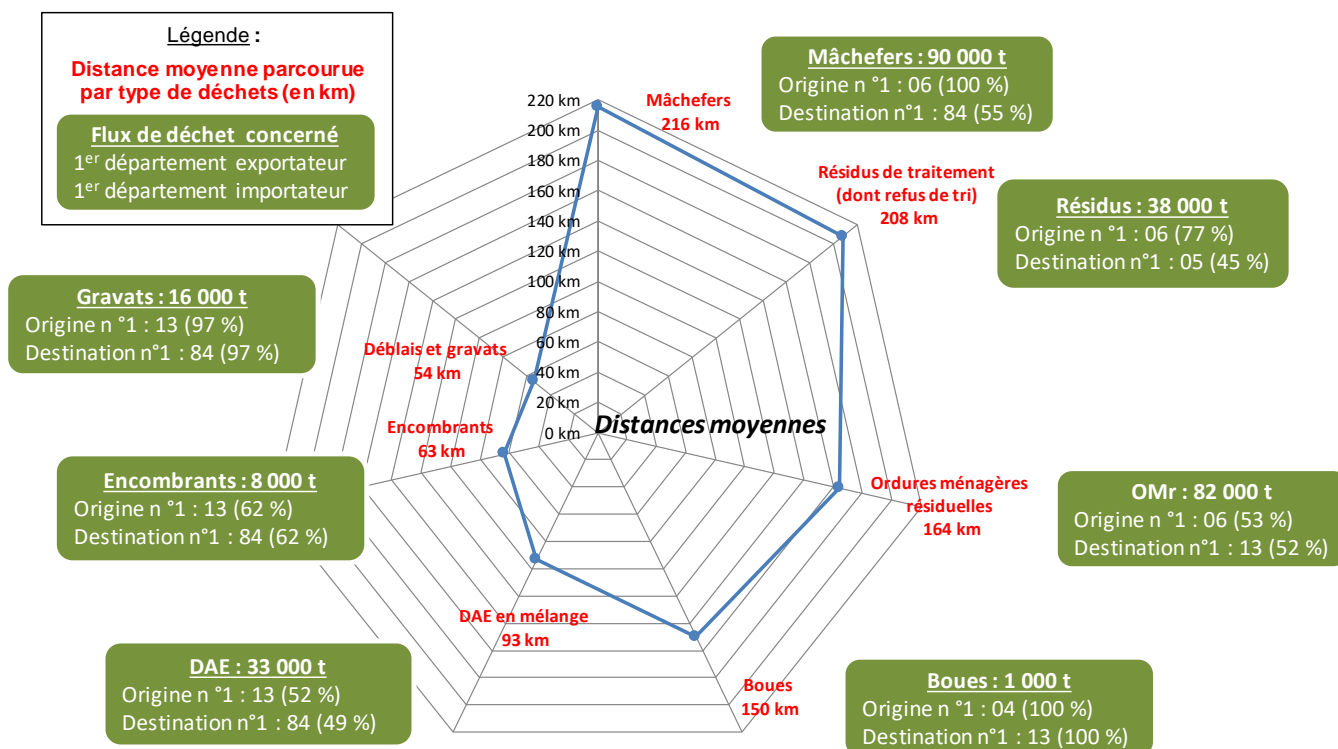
Légende :

Distance moyenne parcourue par type de déchets (en km)

Flux de déchet concerné
1$^{er}$ département exportateur
1$^{er}$ département importateur

Mâchefers : 90 000 t
Origine n °1 : 06 (100 %)
Destination n°1 : 84 (55 %)

Résidus : 38 000 t
Origine n °1 : 06 (77 %)
Destination n°1 : 05 (45 %)

Gravats : 16 000 t
Origine n °1 : 13 (97 %)
Destination n°1 : 84 (97 %)

OMr : 82 000 t
Origine n °1 : 06 (53 %)
Destination n°1 : 13 (52 %)

Encombrants : 8 000 t
Origine n °1 : 13 (62 %)
Destination n°1 : 84 (62 %)

DAE : 33 000 t
Origine n °1 : 13 (52 %)
Destination n°1 : 84 (49 %)

Boues : 1 000 t
Origine n °1 : 04 (100 %)
Destination n°1 : 13 (100 %)

220 km
200 km
180 km
160 km
140 km
120 km
100 km
80 km
60 km
40 km
20 km
0 km

Distances moyennes

Mâchefers
216 km

Résidus de traitement (dont refus de tri)
208 km

Ordures ménagères résiduelles
164 km

Boues
150 km

DAE en mélange
93 km

Encombrants
63 km

Déblais et gravats
54 km